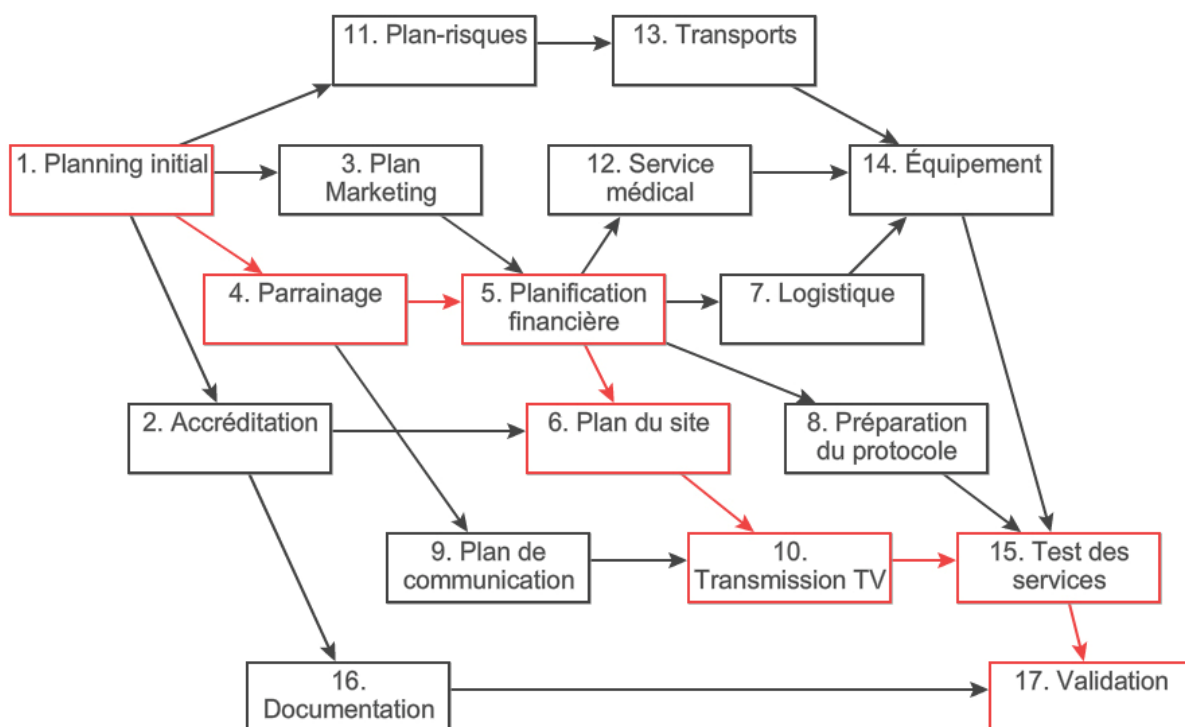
11. Plan-risques

13. Transports

1. Planning initial

3. Plan Marketing

12. Service médical

14. Équipement

4. Parrainage

5. Planification financière

7. Logistique

2. Accréditation

6. Plan du site

8. Préparation du protocole

9. Plan de communication

10. Transmission TV

15. Test des services

16. Documentation

17. Validation